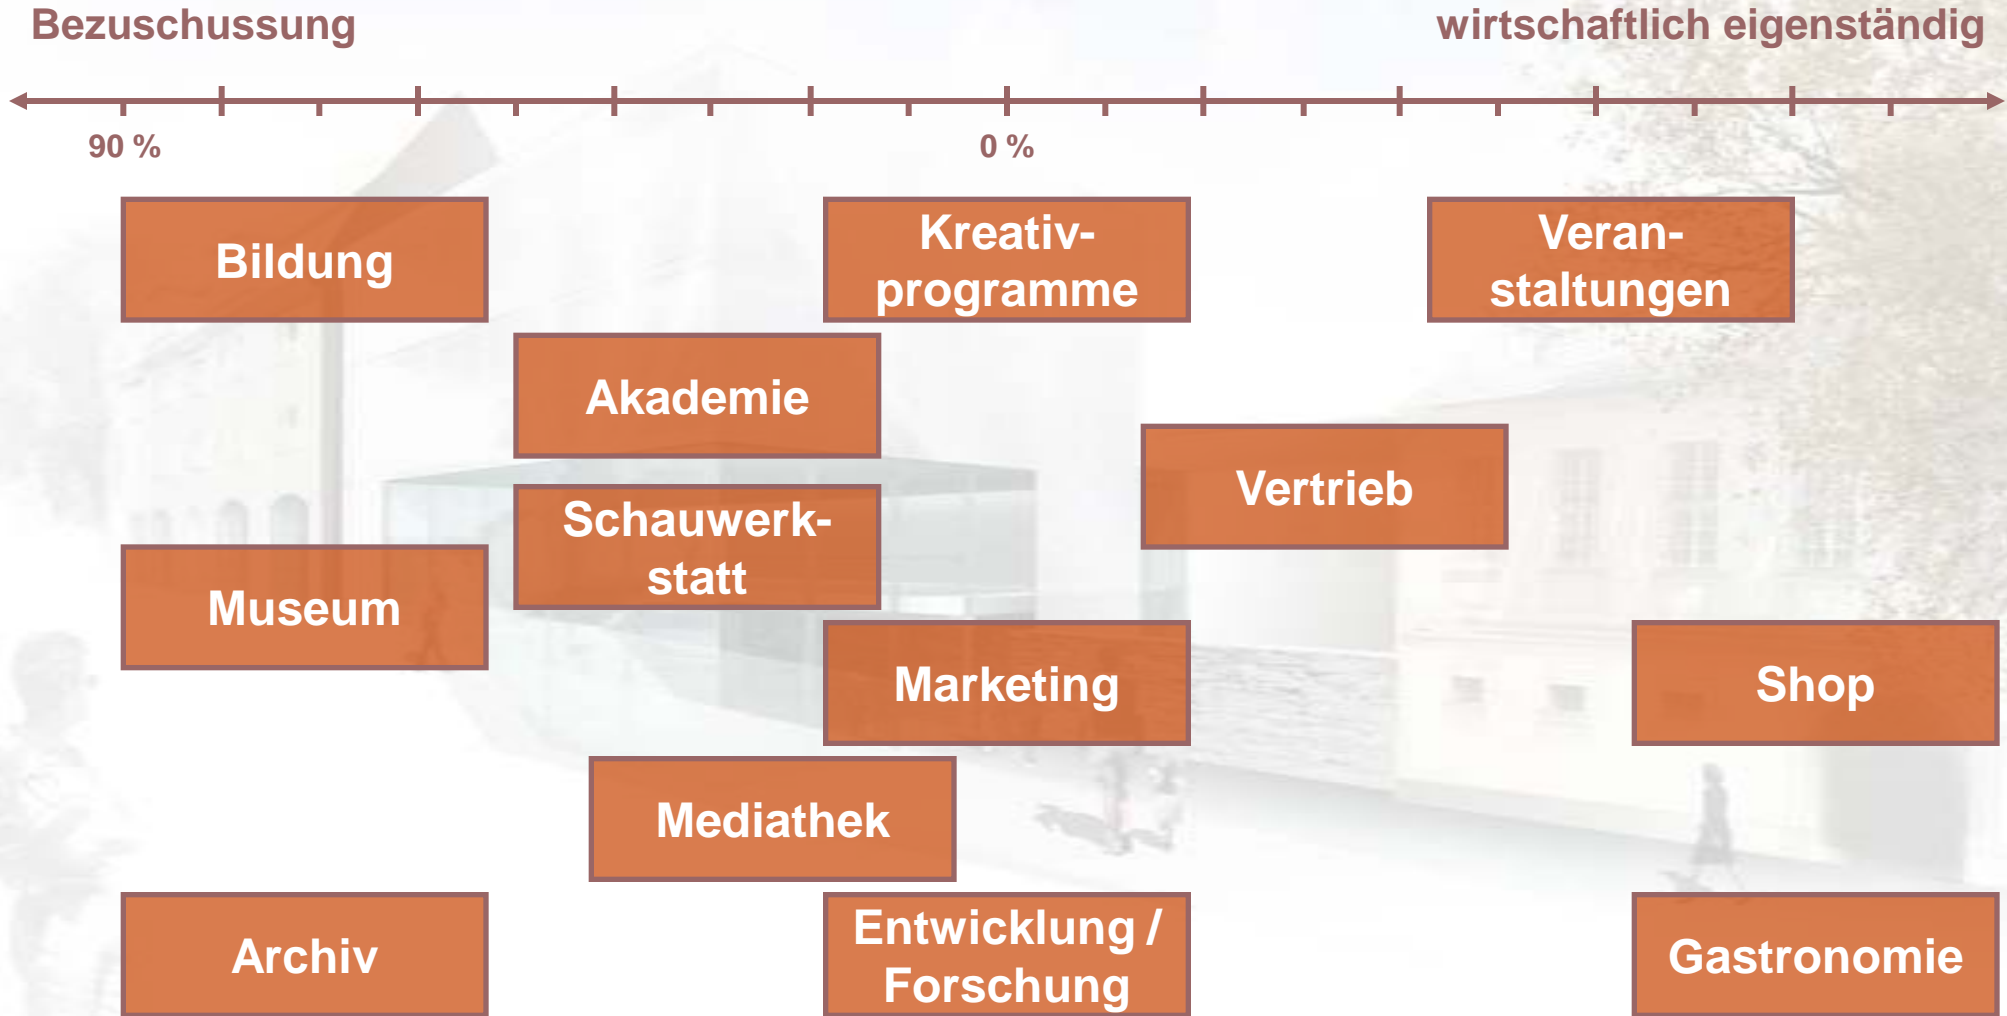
Bezuschussung

wirtschaftlich eigenständig

90 %

0 %

Bildung

Kreativprogramme

Veranstaltungen

Akademie

Vertrieb

Schauwerkstatt

Museum

Marketing

Shop

Mediathek

Archiv

Entwicklung / Forschung

Gastronomie